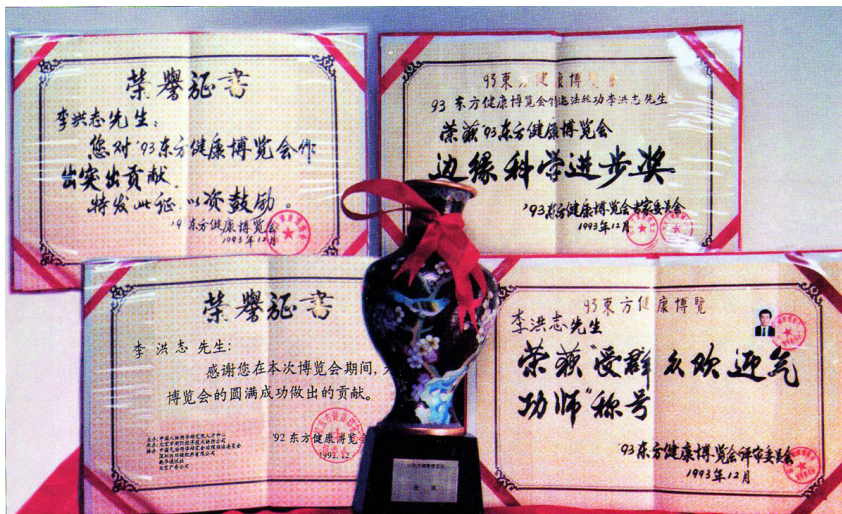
荣譽証書

李洪志先生：

您对'93东方健康博览会作出突出贡献，特发此证，以资鼓励。

'93东方健康博览会

1993年12月

'93東方健康博覽會

'93东方健康博览会特邀法轮功李洪志先生

荣获'93东方健康博览会

边缘科学进步奖

'93东方健康博览会专家委员会

1993年12月

荣譽証書

李洪志先生：

感谢您在本次博览会期间，为博览会的圆满成功做出的贡献。

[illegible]

'92东方健康博览会

1992.12

'93東方健康博覽

李洪志先生

荣获"受群众欢迎气功师"称号

'93东方健康博览会评审委员会

1993年12月

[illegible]